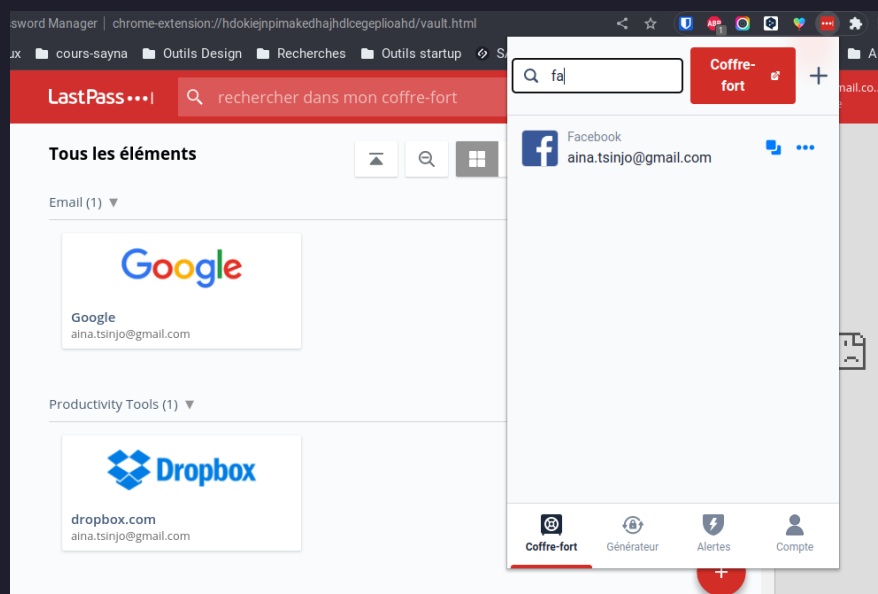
ssword Manager | chrome-extension://hdokiejnpimakedhajhdlcegeplioahd/vault.html

ux cours-sayna Outils Design Recherches Outils startup S A

LastPass•••|

rechercher dans mon coffre-fort

nail.co.

Tous les éléments

Email (1) ▼

Google

Google
aina.tsinjo@gmail.com

Productivity Tools (1) ▼

Dropbox

dropbox.com
aina.tsinjo@gmail.com

fa

Coffre-fort

+

Facebook
aina.tsinjo@gmail.com

Coffre-fort Générateur Alertes Compte